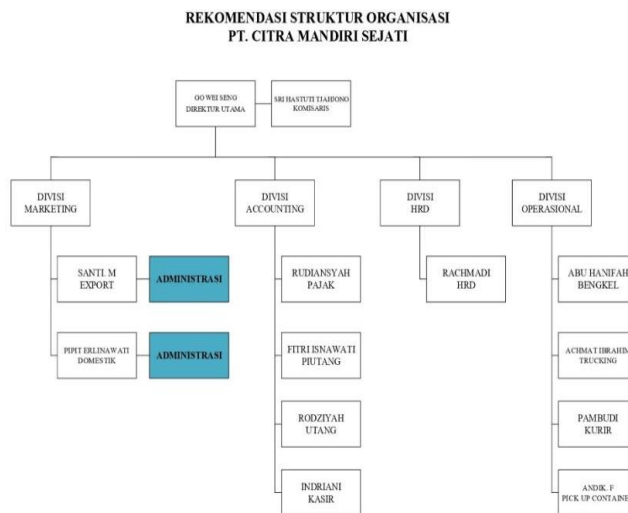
REKOMENDASI STRUKTUR ORGANISASI
PT. CITRA MANDIRI SEJATI

OO WEI SENG
DIREKTUR UTAMA

SRI HASTUTI TJAHJONO
KOMISARIS

DIVISI
MARKETING

SANTI. M
EXPORT

ADMINISTRASI

PIPIT ERLINAWATI
DOMESTIK

ADMINISTRASI

DIVISI
ACCOUNTING

RUDIANSYAH
PAJAK

FITRI ISNAWATI
PIUTANG

RODZIYAH
UTANG

INDRIANI
KASIR

DIVISI
HRD

RACHMADI
HRD

DIVISI
OPERASIONAL

ABU HANIFAH
BENGKEL

ACHMAT IBRAHIM
TRUCKING

PAMBUDI
KURIR

ANDIK. F
PICK UP CONTAINE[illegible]